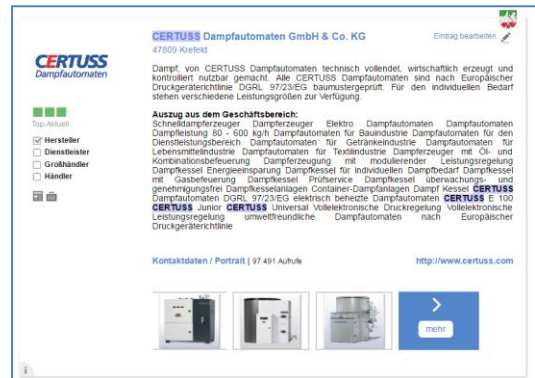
CERTUSS Dampfautomaten

Top-Aktuell

Hersteller
Dienstleister
Großhändler
Händler

CERTUSS Dampfautomaten GmbH & Co. KG
47809 Krefeld

Eintrag bearbeiten

Dampf, von CERTUSS Dampfautomaten technisch vollendet, wirtschaftlich erzeugt und kontrolliert nutzbar gemacht. Alle CERTUSS Dampfautomaten sind nach Europäischer Druckgeräterichtlinie DGRL 97/23/EG baumustergeprüft. Für den individuellen Bedarf stehen verschiedene Leistungsgrößen zur Verfügung.

Auszug aus dem Geschäftsbereich:
Schnelldampferzeuger Dampferzeuger Elektro Dampfautomaten Dampfautomaten Dampfleistung 80 - 600 kg/h Dampfautomaten für Bauindustrie Dampfautomaten für den Dienstleistungsbereich Dampfautomaten für Getränkeindustrie Dampfautomaten für Lebensmittelindustrie Dampfautomaten für Textilindustrie Dampferzeuger mit Öl- und Kombinationsbefeuerung Dampferzeugung mit modulierender Leistungsregelung Dampfkessel Energieeinsparung Dampfkessel für individuellen Dampfbedarf Dampfkessel mit Gasbefeuerung Dampfkessel Prüfservice Dampfkessel überwachungs- und genehmigungsfrei Dampfkesselanlagen Container-Dampfanlagen Dampf Kessel CERTUSS Dampfautomaten DGRL 97/23/EG elektrisch beheizte Dampfautomaten CERTUSS E 100 CERTUSS Junior CERTUSS Universal Vollelektronische Druckregelung vollelektronische Leistungsregelung umweltfreundliche Dampfautomaten nach Europäischer Druckgeräterichtlinie

Kontaktdaten / Portrait | 97.491 Aufrufe

http://www.certuss.com

mehr